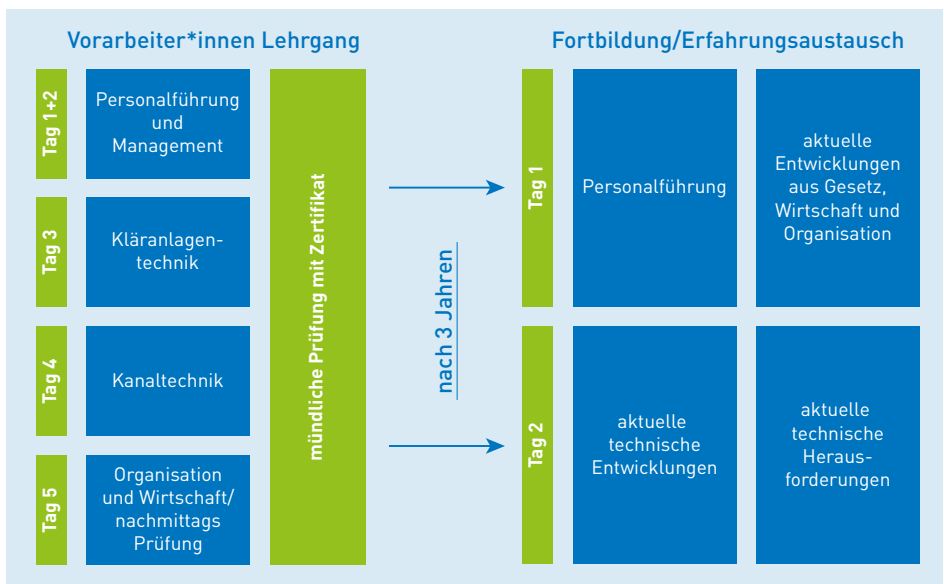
Vorarbeiter*innen Lehrgang

Tag 1+2

Personalführung und Management

Tag 3

Kläranlagentechnik

Tag 4

Kanaltechnik

Tag 5

Organisation und Wirtschaft/ nachmittags Prüfung

mündliche Prüfung mit Zertifikat

nach 3 Jahren

Fortbildung/Erfahrungsaustausch

Tag 1

Personalführung

aktuelle Entwicklungen aus Gesetz, Wirtschaft und Organisation

Tag 2

aktuelle technische Entwicklungen

aktuelle technische Herausforderungen